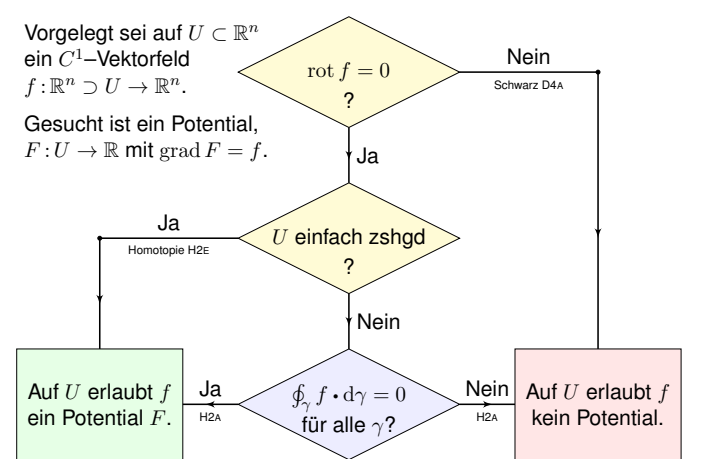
Vorgelegt sei auf $U \subset \mathbb{R}^n$ ein $C^1$–Vektorfeld $f : \mathbb{R}^n \supset U \to \mathbb{R}^n$.

Gesucht ist ein Potential, $F : U \to \mathbb{R}$ mit $\operatorname{grad} F = f$.

$\operatorname{rot} f = 0$
?

Nein
Schwarz D4A

Ja

Ja
Homotopie H2E

$U$ einfach zshgd
?

Nein

Auf $U$ erlaubt $f$ ein Potential $F$.

Ja
H2A

$\oint_\gamma f \bullet \mathrm{d}\gamma = 0$
für alle $\gamma$?

Nein
H2A

Auf $U$ erlaubt $f$ kein Potential.